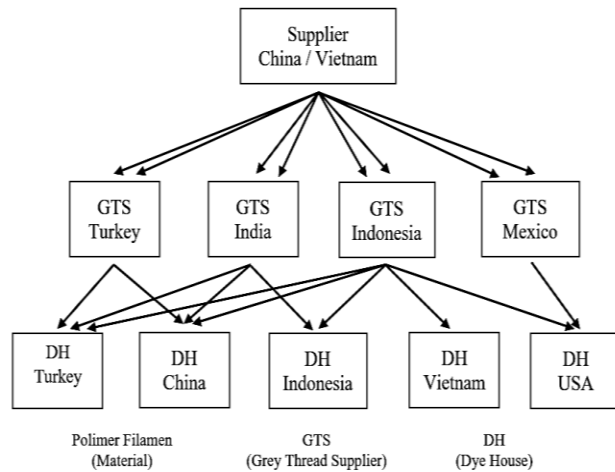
Supplier
China / Vietnam

GTS
Turkey

GTS
India

GTS
Indonesia

GTS
Mexico

DH
Turkey

DH
China

DH
Indonesia

DH
Vietnam

DH
USA

Polimer Filamen
(Material)

GTS
(Grey Thread Supplier)

DH
(Dye House)